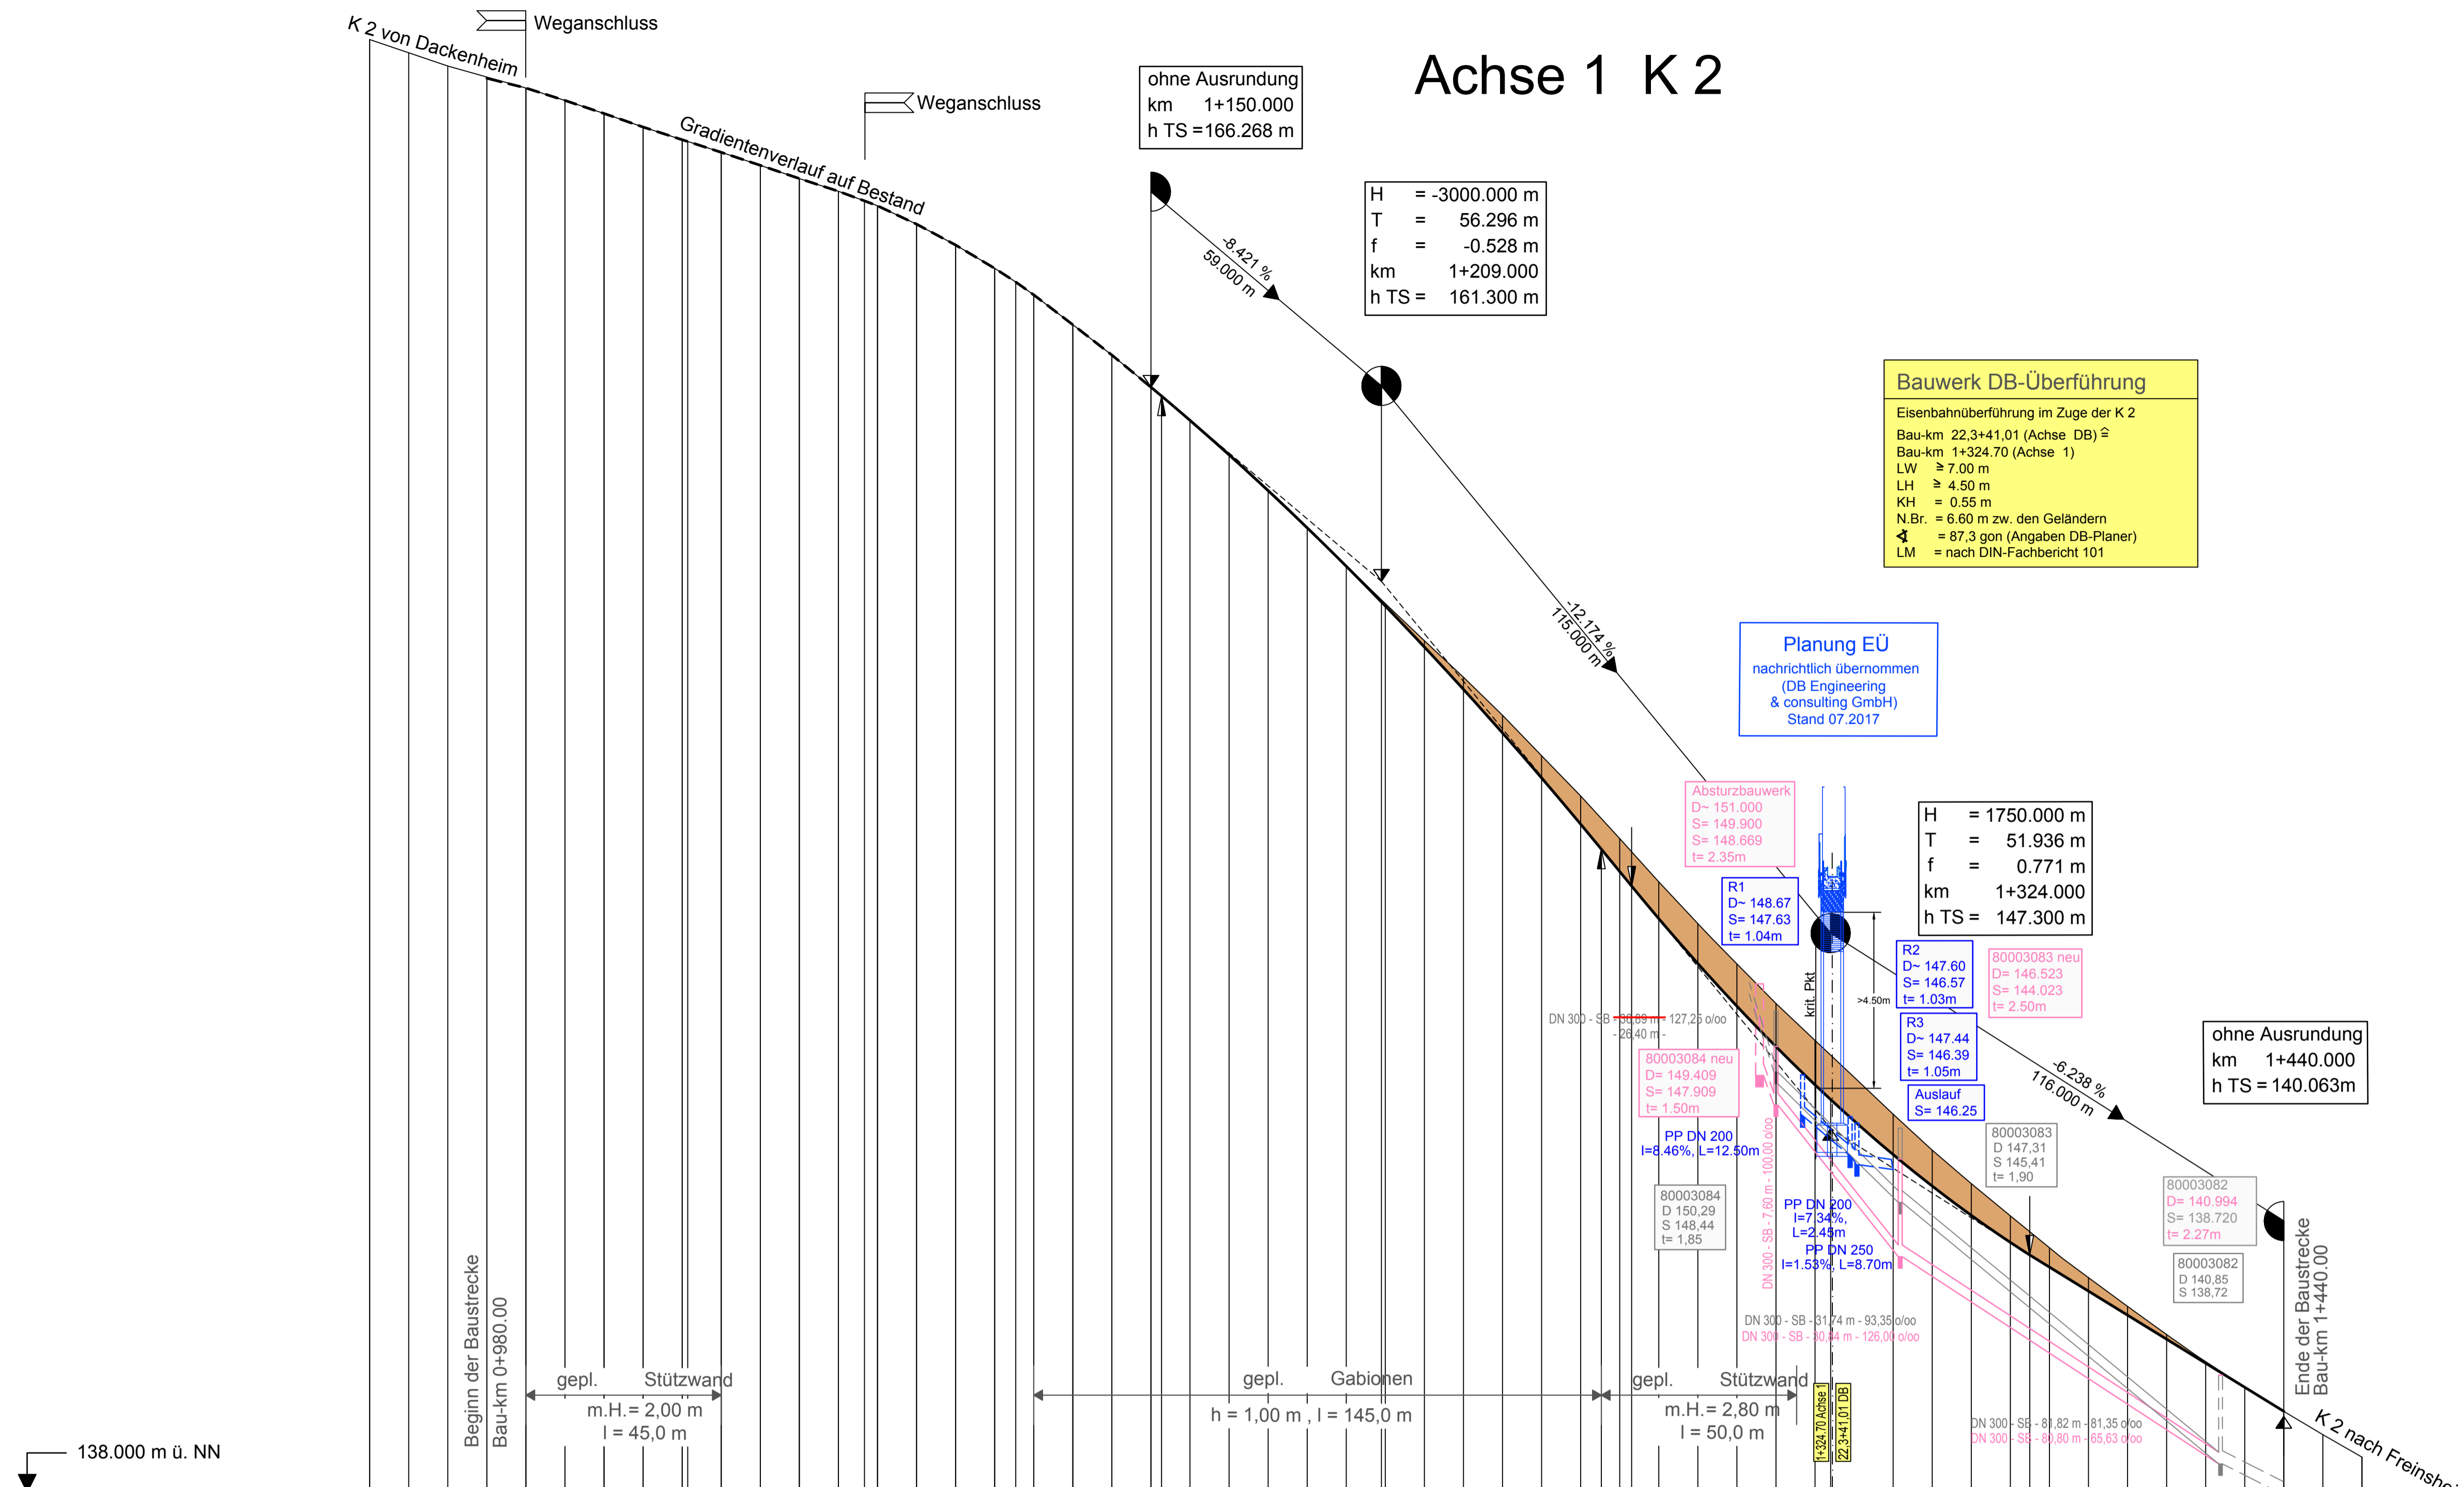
K 2 von Dackenheim

Weganschluss

Weganschluss

Gradientenverlauf auf Bestand

ohne Ausrundung
km 1+150.000
h TS =166.268 m

Achse 1 K 2

H = -3000.000 m
T = 56.296 m
f = -0.528 m
km 1+209.000
h TS = 161.300 m

-8.421 %
59.000 m

Bauwerk DB-Überführung
Eisenbahnüberführung im Zuge der K 2
Bau-km 22,3+41,01 (Achse DB) $\hat{=}$
Bau-km 1+324.70 (Achse 1)
LW $\geq$ 7.00 m
LH $\geq$ 4.50 m
KH = 0.55 m
N.Br. = 6.60 m zw. den Geländern
∢ = 87,3 gon (Angaben DB-Planer)
LM = nach DIN-Fachbericht 101

-12.174 %
115.000 m

Planung EÜ
nachrichtlich übernommen
(DB Engineering
& consulting GmbH)
Stand 07.2017

Absturzbauwerk
D~ 151.000
S= 149.900
S= 148.669
t= 2.35m

R1
D~ 148.67
S= 147.63
t= 1.04m

H = 1750.000 m
T = 51.936 m
f = 0.771 m
km 1+324.000
h TS = 147.300 m

R2
D~ 147.60
S= 146.57
t= 1.03m

80003083 neu
D= 146.523
S= 144.023
t= 2.50m

krit. Pkt

>4.50m

DN 300 - SB - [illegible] m - 127,25 o/oo
- 26,40 m -

R3
D~ 147.44
S= 146.39
t= 1.05m

ohne Ausrundung
km 1+440.000
h TS = 140.063 m

-6.238 %
116.000 m

80003084 neu
D= 149.409
S= 147.909
t= 1.50m

Auslauf
S= 146.25

PP DN 200
I=8.46%, L=12.50m

80003083
D 147,31
S 145,41
t= 1,90

80003082
D= 140.994
S= 138.720
t= 2.27m

80003084
D 150,29
S 148,44
t= 1,85

PP DN 200
I=7.34%,
L=2.45m
PP DN 250
I=1.53%, L=8.70m

DN 300 - SB - 7,60 m - 100,00 o/oo

80003082
D 140,85
S 138,72

DN 300 - SB - 31,74 m - 93,35 o/oo
DN 300 - SB - 30,64 m - 126,00 o/oo

Beginn der Baustrecke
Bau-km 0+980.00

gepl. Stützwand
m.H.= 2,00 m
l = 45,0 m

gepl. Gabionen
h = 1,00 m , l = 145,0 m

gepl. Stützwand
m.H.= 2,80 m
l = 50,0 m

1+324.70 Achse 1
22,3+41,01 DB

DN 300 - SB - 81,82 m - 81,35 o/oo
DN 300 - SB - 80,80 m - 65,63 o/oo

Ende der Baustrecke
Bau-km 1+440.00

K 2 nach Freinsh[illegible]

138.000 m ü. NN